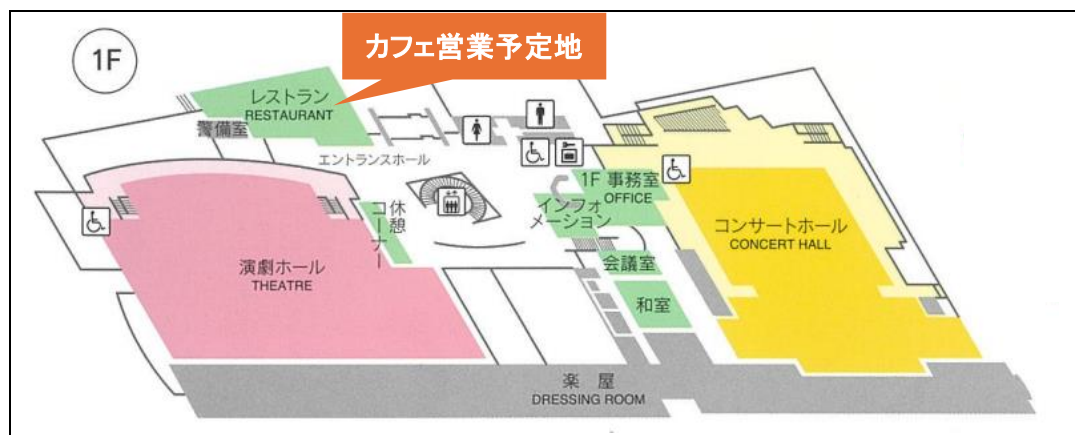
1F

カフェ営業予定地

レストラン
RESTAURANT

警備室

エントランスホール

休憩コーナー

インフォメーション

1F 事務室
OFFICE

コンサートホール
CONCERT HALL

演劇ホール
THEATRE

会議室

和室

楽屋
DRESSING ROOM